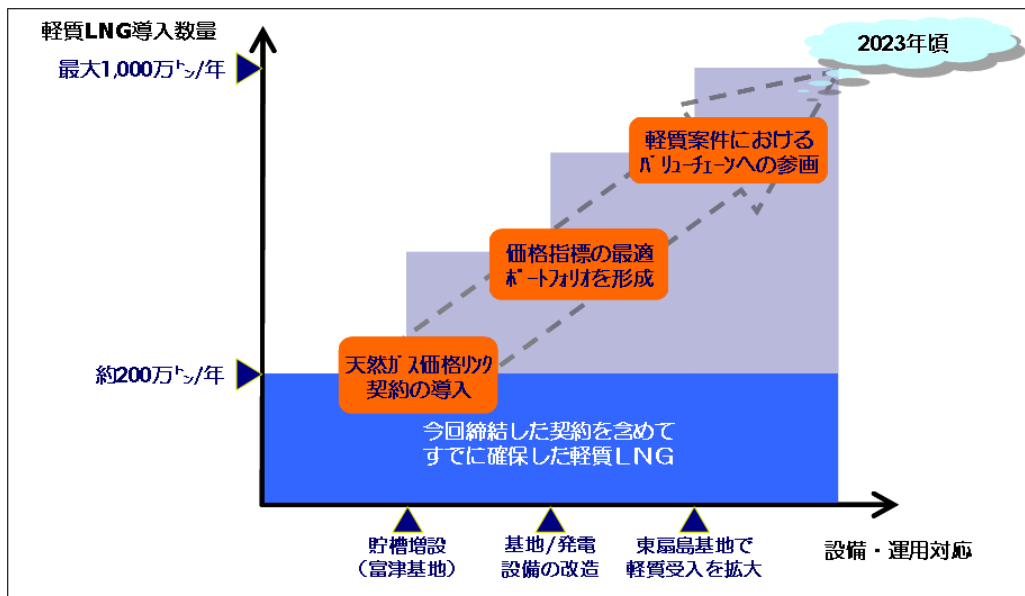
軽質LNG導入数量

2023年頃

最大1,000万ﾄﾝ/年

軽質案件における
ﾊﾞﾘｭｰﾁｪｰﾝへの参画

価格指標の最適
ﾎﾟｰﾄﾌｫﾘｵを形成

天然ｶﾞｽ価格ﾘﾝｸ
契約の導入

約200万ﾄﾝ/年

今回締結した契約を含めて
すでに確保した軽質ＬＮＧ

貯槽増設
（富津基地）

基地/発電
設備の改造

東扇島基地で
軽質受入を拡大

設備・運用対応